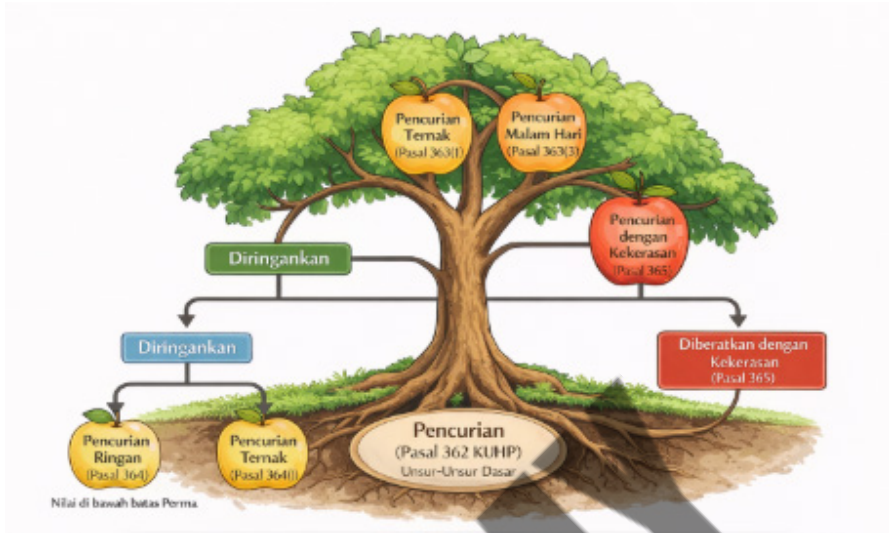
Pencurian Ternak (Pasal 363(1)

Pencurian Malam Hari (Pasal 363(3)

Pencurian dengan Kekerasan (Pasal 365)

Diringankan

Diringankan

Diberatkan dengan Kekerasan (Pasal 365)

Pencurian Ringan (Pasal 364)

Pencurian Ternak (Pasal 364(1)

Pencurian (Pasal 362 KUHP) Unsur-Unsur Dasar

Nilai di bawah batas Perma